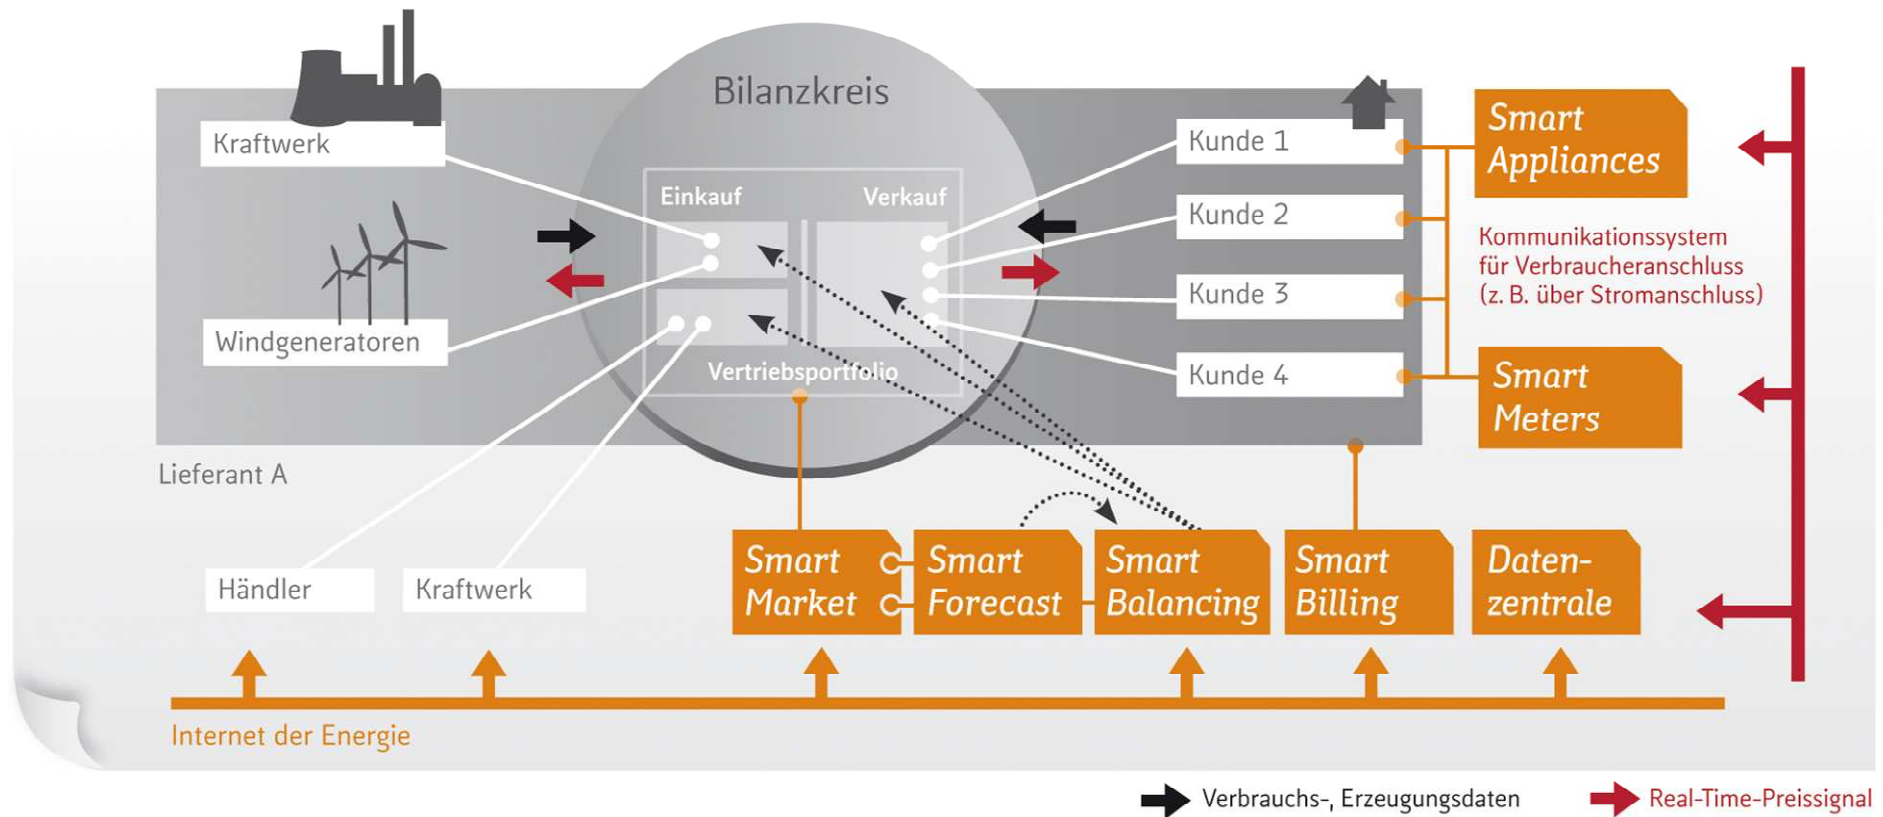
Bilanzkreis

Kraftwerk

Einkauf

Verkauf

Windgeneratoren

Vertriebsportfolio

Kunde 1

Kunde 2

Kunde 3

Kunde 4

Smart Appliances

Kommunikationssystem für Verbraucheranschluss (z. B. über Stromanschluss)

Smart Meters

Lieferant A

Händler

Kraftwerk

Smart Market

Smart Forecast

Smart Balancing

Smart Billing

Datenzentrale

Internet der Energie

Verbrauchs-, Erzeugungsdaten

Real-Time-Preissignal